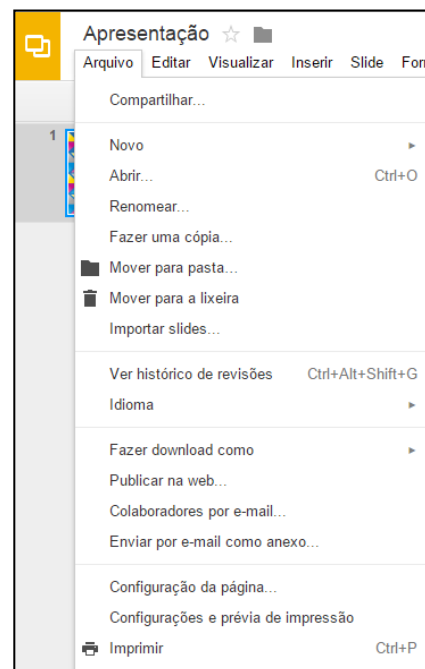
Apresentação ☆

Arquivo Editar Visualizar Inserir Slide For

1

Compartilhar...

Novo ▸
Abrir... Ctrl+O
Renomear...
Fazer uma cópia...
Mover para pasta...
Mover para a lixeira
Importar slides...

Ver histórico de revisões Ctrl+Alt+Shift+G
Idioma ▸

Fazer download como ▸
Publicar na web...
Colaboradores por e-mail...
Enviar por e-mail como anexo...

Configuração da página...
Configurações e prévia de impressão
Imprimir Ctrl+P